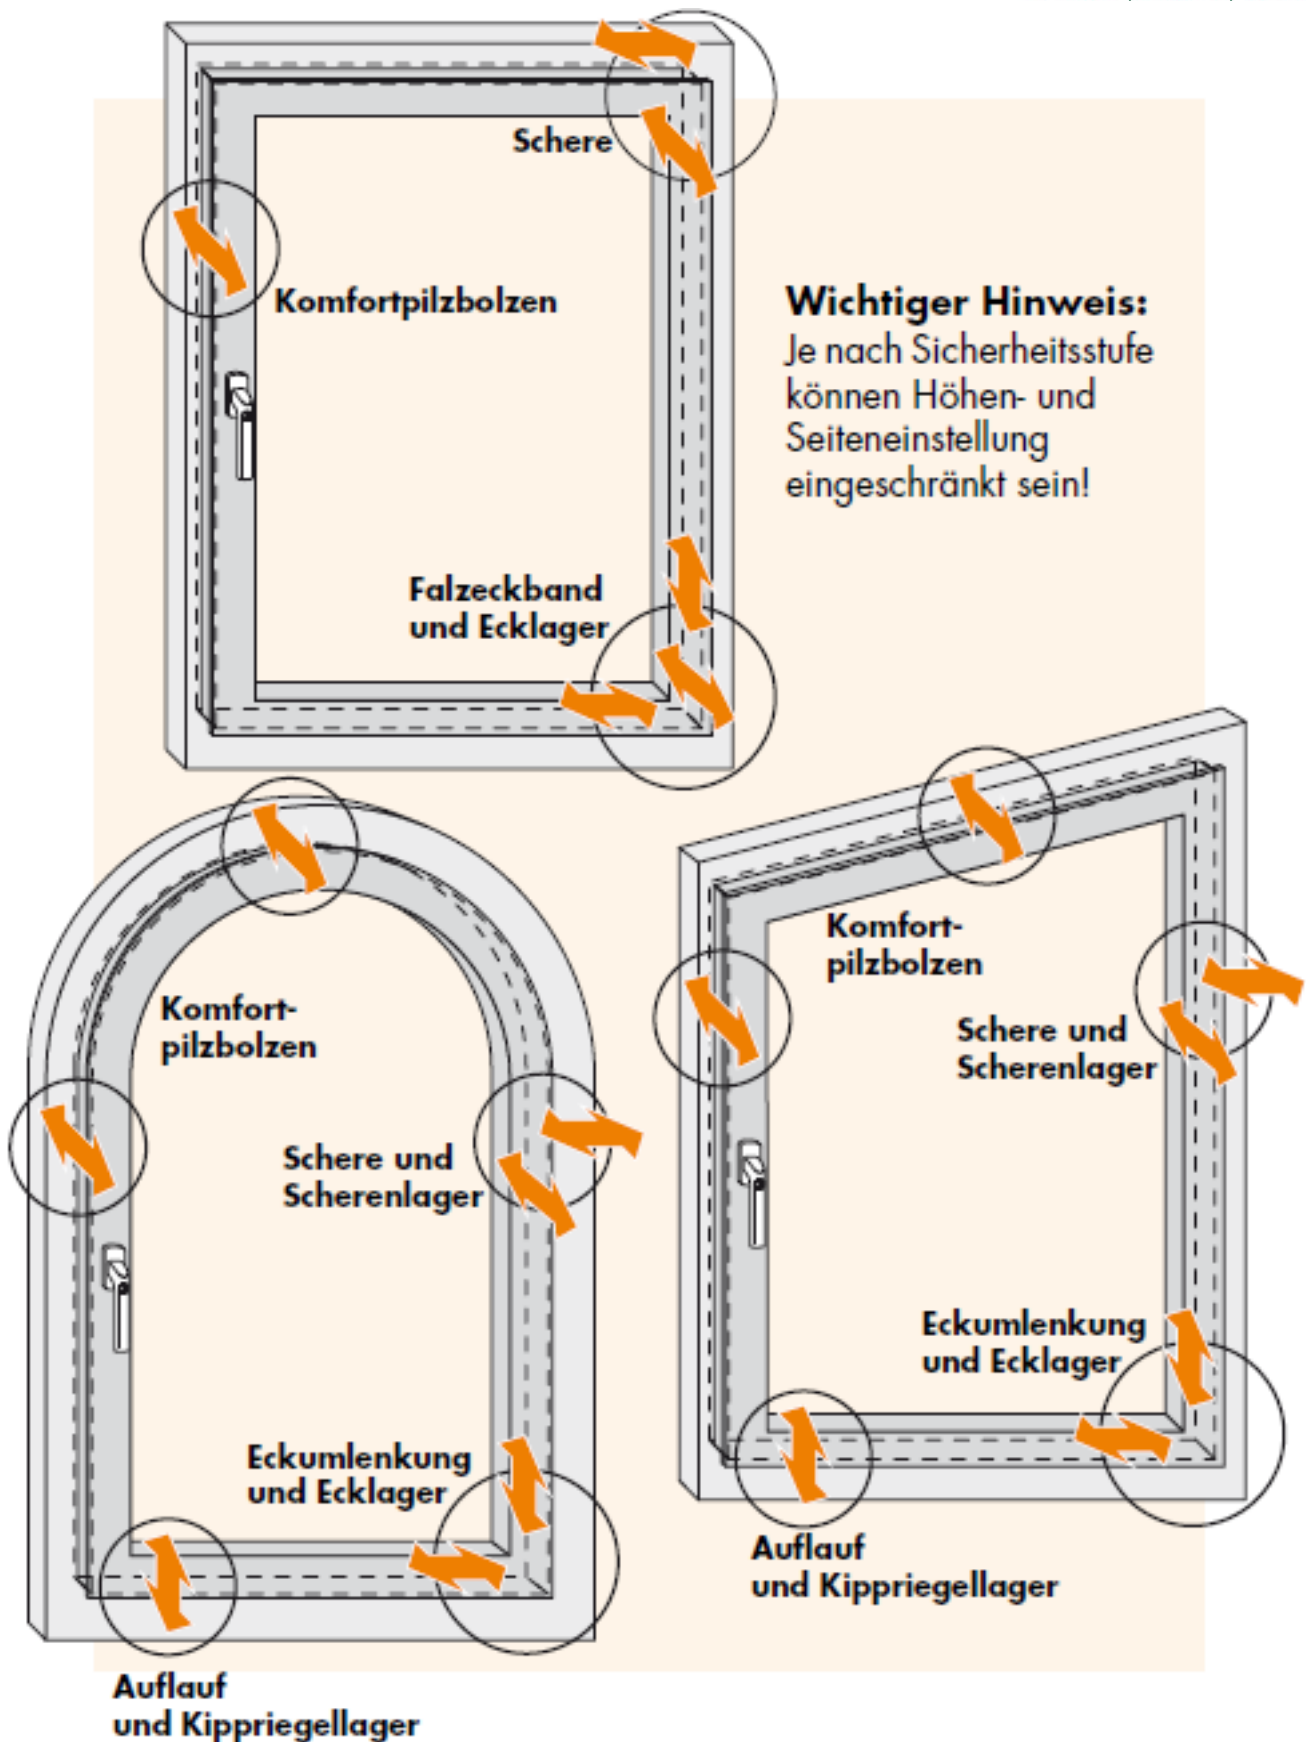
Schere

Komfortpilzbolzen

Wichtiger Hinweis:
Je nach Sicherheitsstufe können Höhen- und Seiteneinstellung eingeschränkt sein!

Falzeckband
und Ecklager

Komfortpilzbolzen

Schere und
Scherenlager

Eckumlenkung
und Ecklager

Auflauf
und Kippriegellager

Komfortpilzbolzen

Schere und
Scherenlager

Eckumlenkung
und Ecklager

Auflauf
und Kippriegellager